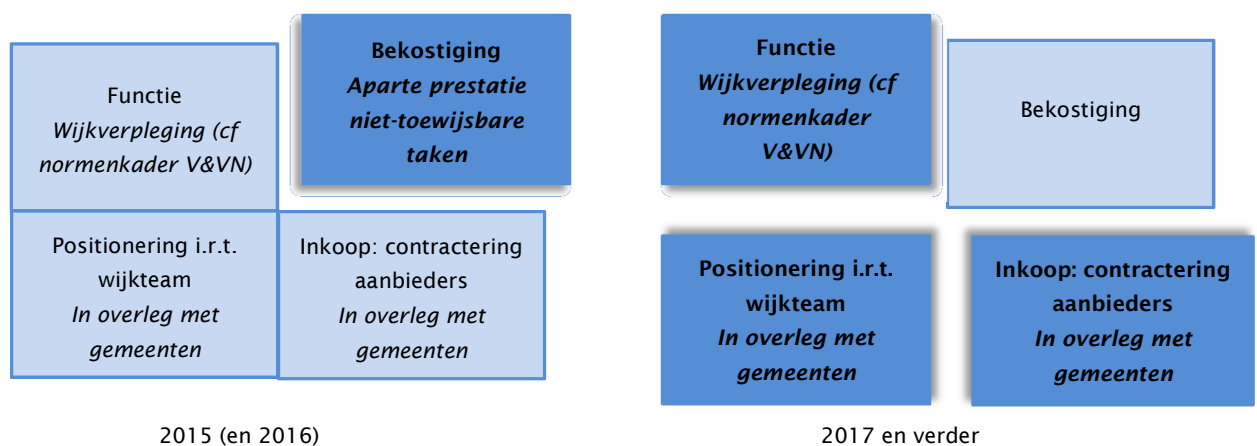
Functie
*Wijkverpleging (cf normenkader V&VN)*

**Bekostiging**
***Aparte prestatie niet-toewijsbare taken***

Positionering i.r.t. wijkteam
*In overleg met gemeenten*

Inkoop: contractering aanbieders
*In overleg met gemeenten*

2015 (en 2016)

**Functie**
***Wijkverpleging (cf normenkader V&VN)***

Bekostiging

**Positionering i.r.t. wijkteam**
***In overleg met gemeenten***

**Inkoop: contractering aanbieders**
***In overleg met gemeenten***

2017 en verder